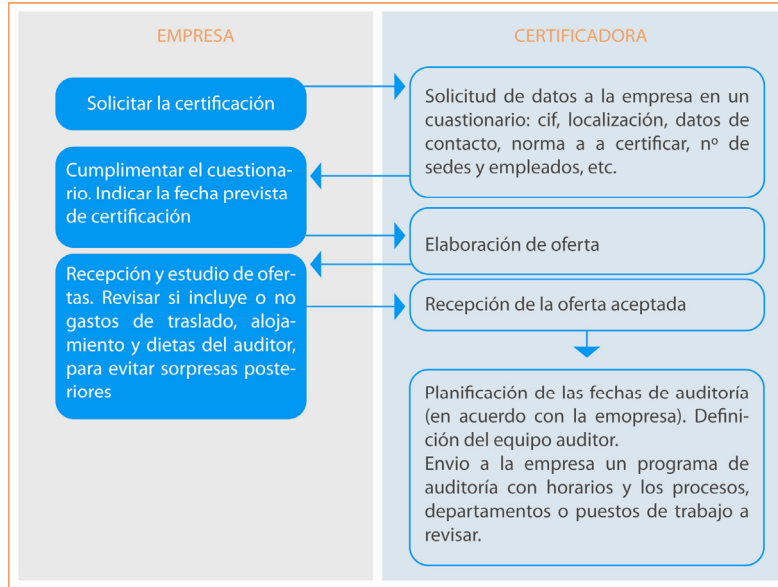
EMPRESA

CERTIFICADORA

Solicitar la certificación

Solicitud de datos a la empresa en un cuestionario: cif, localización, datos de contacto, norma a a certificar, nº de sedes y empleados, etc.

Cumplimentar el cuestionario. Indicar la fecha prevista de certificación

Elaboración de oferta

Recepción y estudio de ofertas. Revisar si incluye o no gastos de traslado, alojamiento y dietas del auditor, para evitar sorpresas posteriores

Recepción de la oferta aceptada

Planificación de las fechas de auditoría (en acuerdo con la emopresa). Definición del equipo auditor.
Envio a la empresa un programa de auditoría con horarios y los procesos, departamentos o puestos de trabajo a revisar.